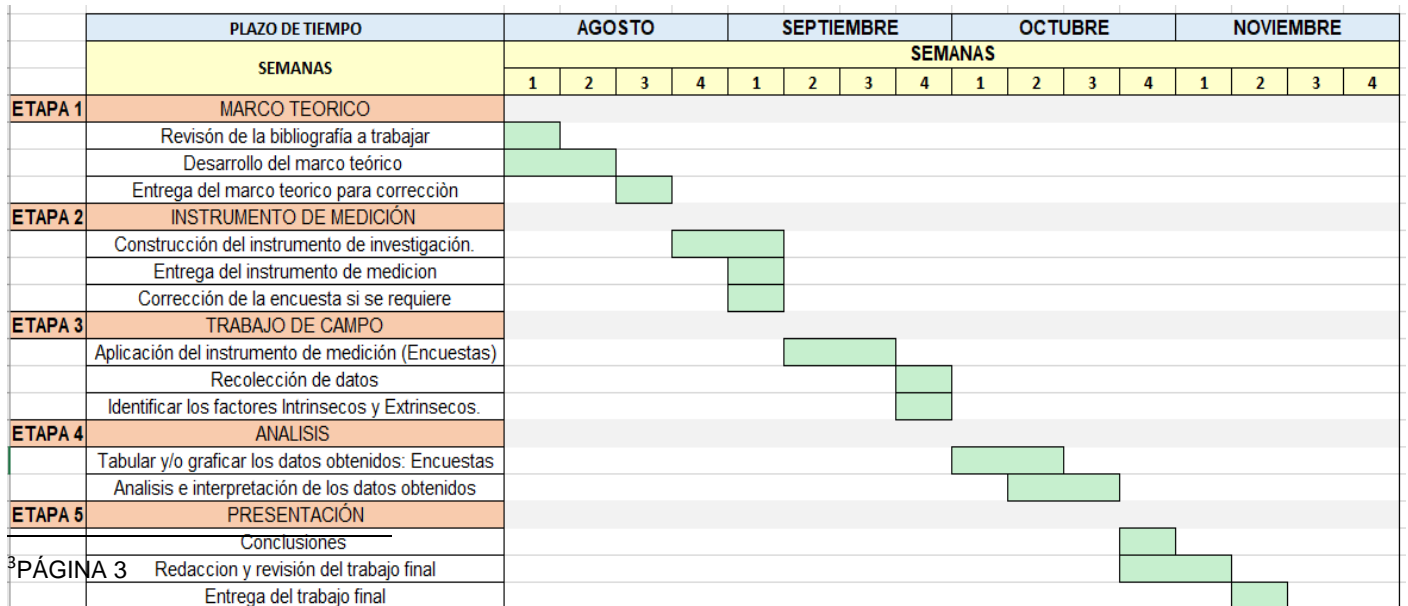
| | PLAZO DE TIEMPO | AGOSTO | | | | SEPTIEMBRE | | | | OCTUBRE | | | | NOVIEMBRE | | | |
|---|---|---|---|---|---|---|---|---|---|---|---|---|---|---|---|---|---|
| | SEMANAS | SEMANAS | | | | | | | | | | | | | | | |
| | | 1 | 2 | 3 | 4 | 1 | 2 | 3 | 4 | 1 | 2 | 3 | 4 | 1 | 2 | 3 | 4 |
| ETAPA 1 | MARCO TEORICO | | | | | | | | | | | | | | | | |
| | Revisón de la bibliografía a trabajar | | | | | | | | | | | | | | | | |
| | Desarrollo del marco teórico | | | | | | | | | | | | | | | | |
| | Entrega del marco teorico para corrección | | | | | | | | | | | | | | | | |
| ETAPA 2 | INSTRUMENTO DE MEDICIÓN | | | | | | | | | | | | | | | | |
| | Construcción del instrumento de investigación. | | | | | | | | | | | | | | | | |
| | Entrega del instrumento de medicion | | | | | | | | | | | | | | | | |
| | Corrección de la encuesta si se requiere | | | | | | | | | | | | | | | | |
| ETAPA 3 | TRABAJO DE CAMPO | | | | | | | | | | | | | | | | |
| | Aplicación del instrumento de medición (Encuestas) | | | | | | | | | | | | | | | | |
| | Recolección de datos | | | | | | | | | | | | | | | | |
| | Identificar los factores Intrinsecos y Extrinsecos. | | | | | | | | | | | | | | | | |
| ETAPA 4 | ANALISIS | | | | | | | | | | | | | | | | |
| | Tabular y/o graficar los datos obtenidos: Encuestas | | | | | | | | | | | | | | | | |
| | Analisis e interpretación de los datos obtenidos | | | | | | | | | | | | | | | | |
| ETAPA 5 | PRESENTACIÓN | | | | | | | | | | | | | | | | |
| | Conclusiones | | | | | | | | | | | | | | | | |
| | Redaccion y revisión del trabajo final | | | | | | | | | | | | | | | | |
| | Entrega del trabajo final | | | | | | | | | | | | | | | | |

$^3$PÁGINA 3